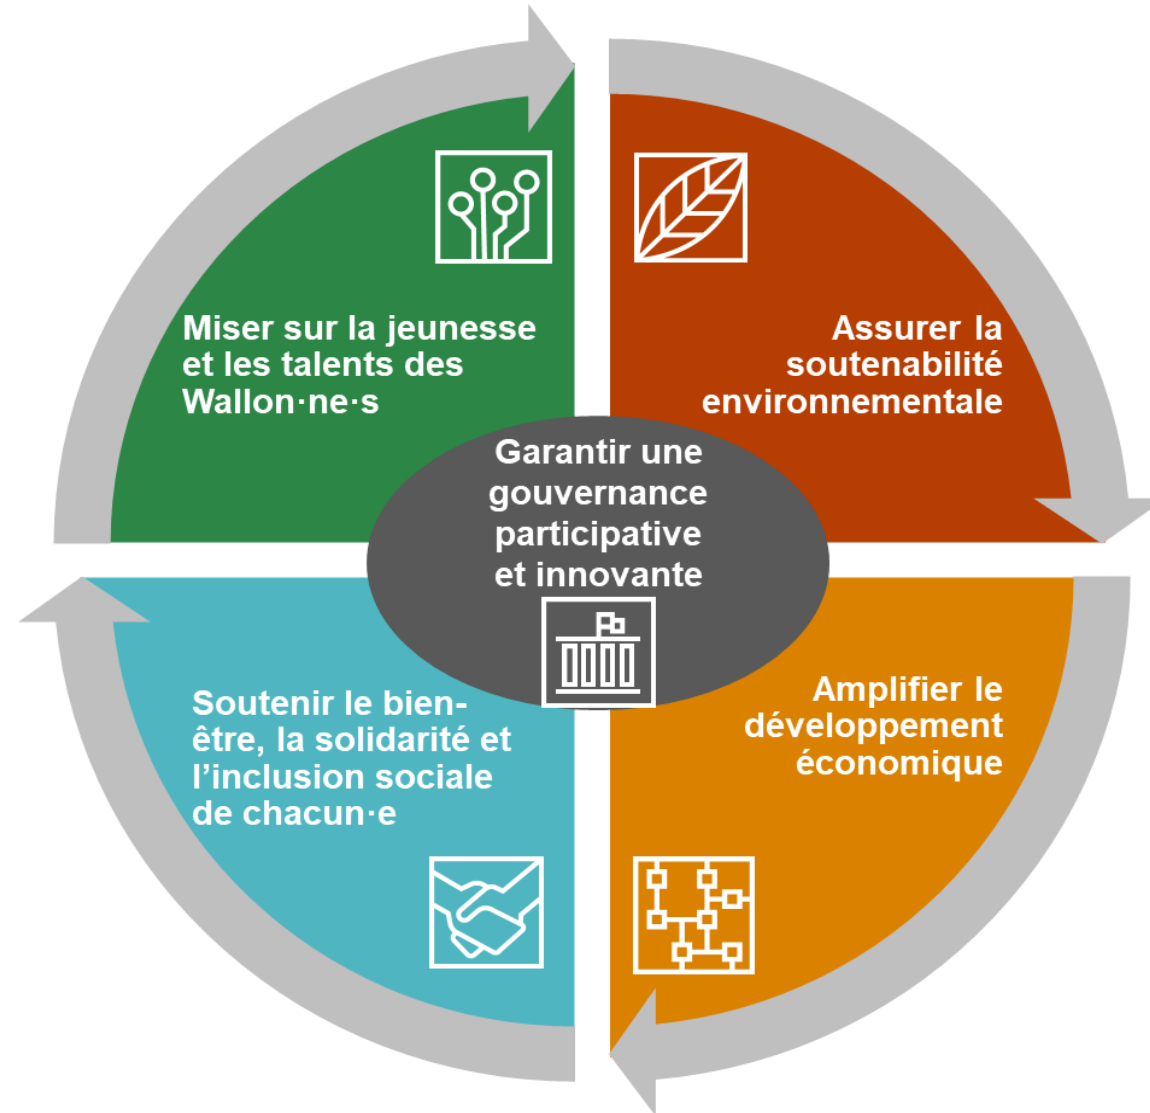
Miser sur la jeunesse et les talents des Wallon·ne·s

Assurer la soutenabilité environnementale

Garantir une gouvernance participative et innovante

Soutenir le bien-être, la solidarité et l'inclusion sociale de chacun·e

Amplifier le développement économique